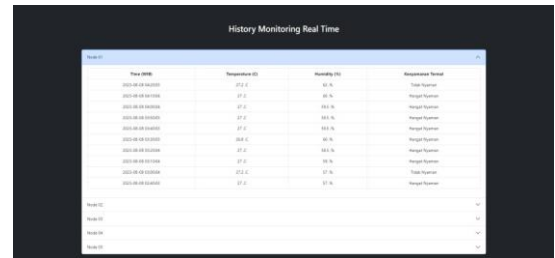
History Monitoring Real Time

Node 01

| Time (WIB) | Temperature (C) | Humidity (%) | Kenyamanan Termal |
|---|---|---|---|
| 2023-08-08 04:20:00 | 27.2 C | 82 % | Tidak Nyaman |
| 2023-08-08 04:15:00 | 27 C | 80 % | Hangat Nyaman |
| 2023-08-08 04:10:00 | 27 C | 80.5 % | Hangat Nyaman |
| 2023-08-08 04:05:00 | 27 C | 80.5 % | Hangat Nyaman |
| 2023-08-08 04:00:00 | 27 C | 80.5 % | Hangat Nyaman |
| 2023-08-08 03:55:00 | 26.8 C | 80 % | Hangat Nyaman |
| 2023-08-08 03:50:00 | 27 C | 80.5 % | Hangat Nyaman |
| 2023-08-08 03:45:00 | 27 C | 78 % | Hangat Nyaman |
| 2023-08-08 03:40:00 | 27.2 C | 77 % | Tidak Nyaman |
| 2023-08-08 03:35:00 | 27 C | 77 % | Hangat Nyaman |

Node 02

Node 03

Node 04

Node 05